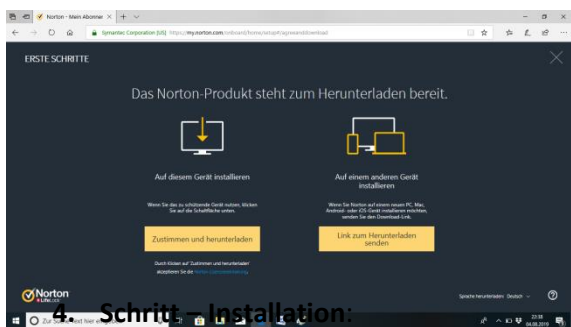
Norton - Mein Abonnement

Symantec Corporation [US] https://my.norton.com/onboard/home/setup?agreeandDownload

ERSTE SCHRITTE

Das Norton-Produkt steht zum Herunterladen bereit.

Auf diesem Gerät installieren

Wenn Sie das zu schützende Gerät nutzen, klicken Sie auf die Schaltfläche unten.

Zustimmen und herunterladen

Durch Klicken auf 'Zustimmen und herunterladen' akzeptieren Sie die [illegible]

Auf einem anderen Gerät installieren

Wenn Sie Norton auf einem neuen PC, Mac, Android- oder iOS-Gerät installieren möchten, senden Sie den Download-Link.

Link zum Herunterladen senden

Norton LifeLock

Sprache herunterladen: Deutsch

4. Schritt – Installation:

Zur Suche Text hier eingeben

23:38
04.08.2019